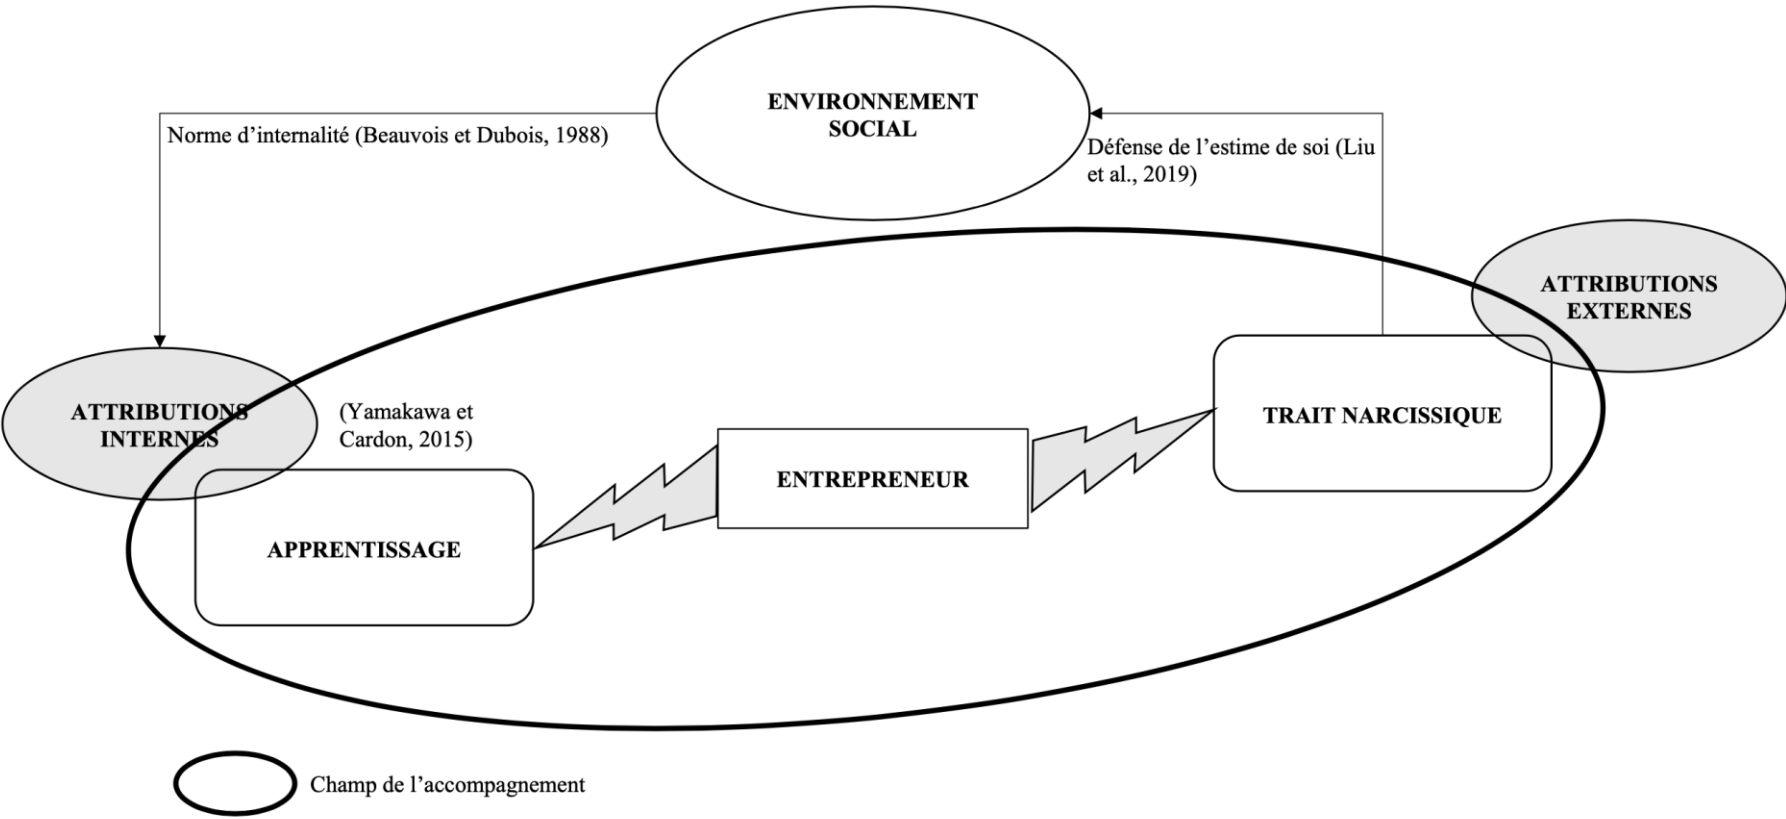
ENVIRONNEMENT SOCIAL

Norme d’internalité (Beauvois et Dubois, 1988)

Défense de l’estime de soi (Liu et al., 2019)

ATTRIBUTIONS EXTERNES

ATTRIBUTIONS INTERNES

(Yamakawa et Cardon, 2015)

TRAIT NARCISSIQUE

ENTREPRENEUR

APPRENTISSAGE

Champ de l’accompagnement